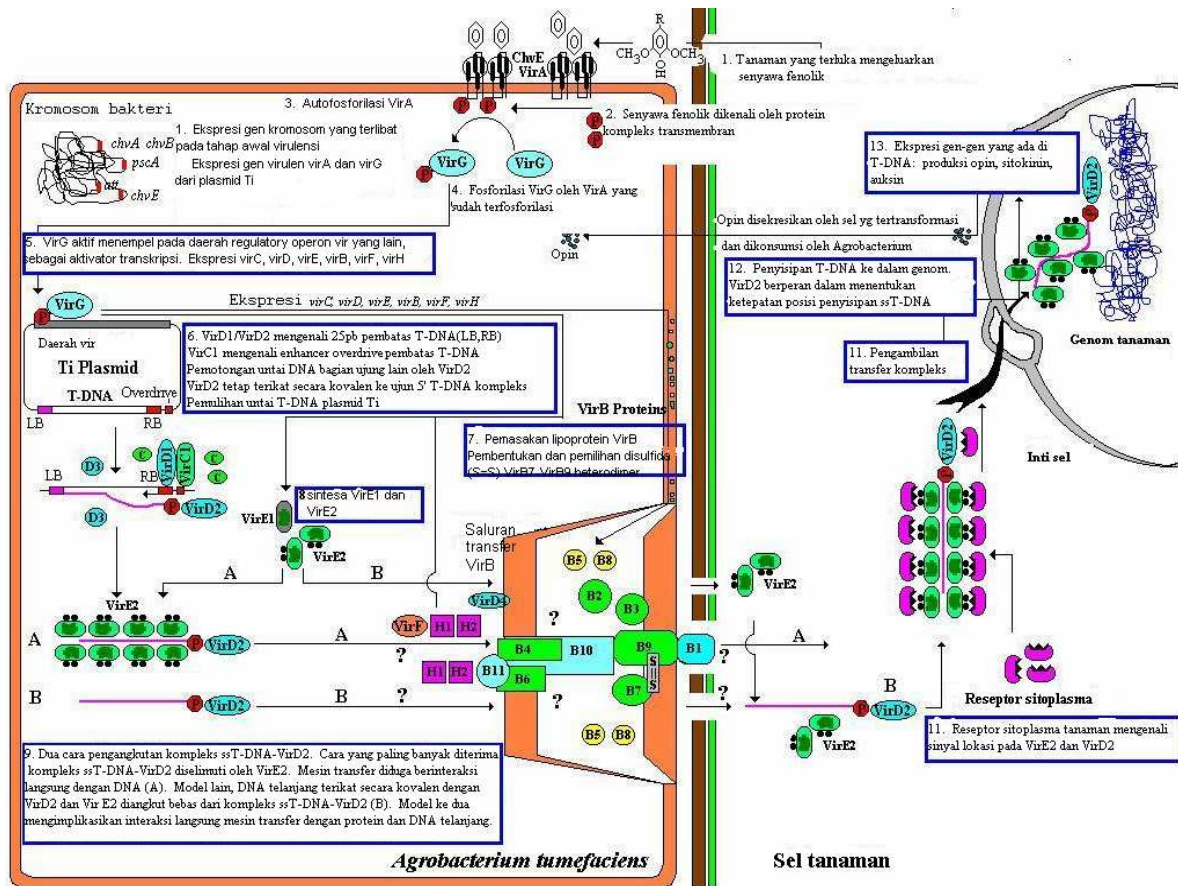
ChvE
VirA
$CH_3O$ $OCH_3$ R
1. Tanaman yang terluka mengeluarkan senyawa fenolik

Kromosom bakteri
3. Autofosforilasi VirA
2. Senyawa fenolik dikenali oleh protein kompleks transmembran
chvA chvB
pscA
att
chvE
1. Ekspresi gen kromosom yang terlibat pada tahap awal virulensi
Ekspresi gen virulen virA dan virG dari plasmid Ti
VirG VirG
4. Fosforilasi VirG oleh VirA yang sudah terfosforilasi

13. Ekspresi gen-gen yang ada di T-DNA: produksi opin, sitokinin, auksin
VirD2

Opin disekresikan oleh sel yg tertransformasi
dan dikonsumsi oleh Agrobacterium
Opin

5. VirG aktif menempel pada daerah regulatory operon vir yang lain, sebagai aktivator transkripsi. Ekspresi virC, virD, virE, virB, virF, virH

12. Penyisipan T-DNA ke dalam genom. VirD2 berperan dalam menentukan ketepatan posisi penyisipan ssT-DNA

VirG
Ekspresi virC, virD, virE, virB, virF, virH

Daerah vir
Ti Plasmid
T-DNA Overdrive
LB RB

6. VirD1/VirD2 mengenali 25pb pembatas T-DNA(LB,RB)
VirC1 mengenali enhancer overdrive pembatas T-DNA
Pemotongan untai DNA bagian ujung lain oleh VirD2
VirD2 tetap terikat secara kovalen ke ujun 5' T-DNA kompleks
Pemulihan untai T-DNA plasmid Ti

11. Pengambilan transfer kompleks

Genom tanaman

VirB Proteins

7. Pemasakan lipoprotein VirB
Pembentukan dan pemilihan disulfida (S-S) VirB7, VirB9 heterodimer

Inti sel

D3 VirD1 VirC1 C C
LB RB
VirD2
D3

8 sintesa VirE1 dan VirE2
VirE1
VirE2

Saluran transfer VirB

B5 B8
B2
B3

A B
VirE2
VirD4
VirE2

A
VirD2
A ?
VirF H1 H2
B4 B10 B9 S S B1
H1 H2 B11 B6
B7
?
A
?

B
VirD2 B ?
B
VirD2
Reseptor sitoplasma
VirE2

B5 B8

9. Dua cara pengangkutan kompleks ssT-DNA-VirD2. Cara yang paling banyak diterima kompleks ssT-DNA-VirD2 diselimuti oleh VirE2. Mesin transfer diduga berinteraksi langsung dengan DNA (A). Model lain, DNA telanjang terikat secara kovalen dengan VirD2 dan Vir E2 diangkut bebas dari kompleks ssT-DNA-VirD2 (B). Model ke dua mengimplikasikan interaksi langsung mesin transfer dengan protein dan DNA telanjang.

11. Reseptor sitoplasma tanaman mengenali sinyal lokasi pada VirE2 dan VirD2

Agrobacterium tumefaciens
Sel tanaman